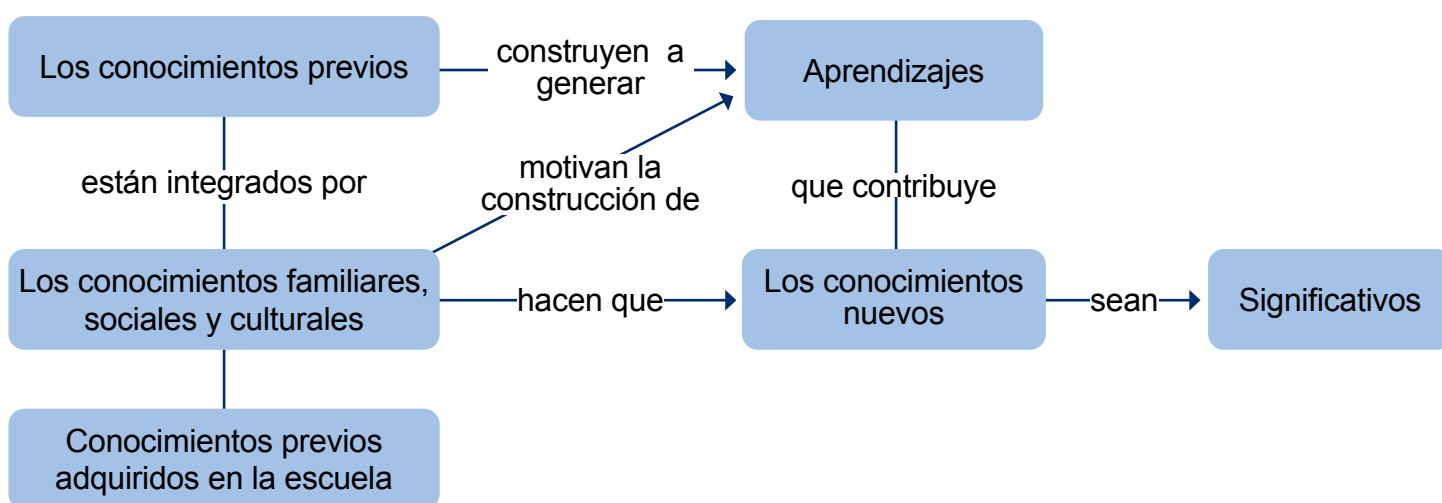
Los conocimientos previos

construyen a generar

Aprendizajes

están integrados por

motivan la construcción de

que contribuye

Los conocimientos familiares, sociales y culturales

hacen que

Los conocimientos nuevos

sean

Significativos

Conocimientos previos adquiridos en la escuela